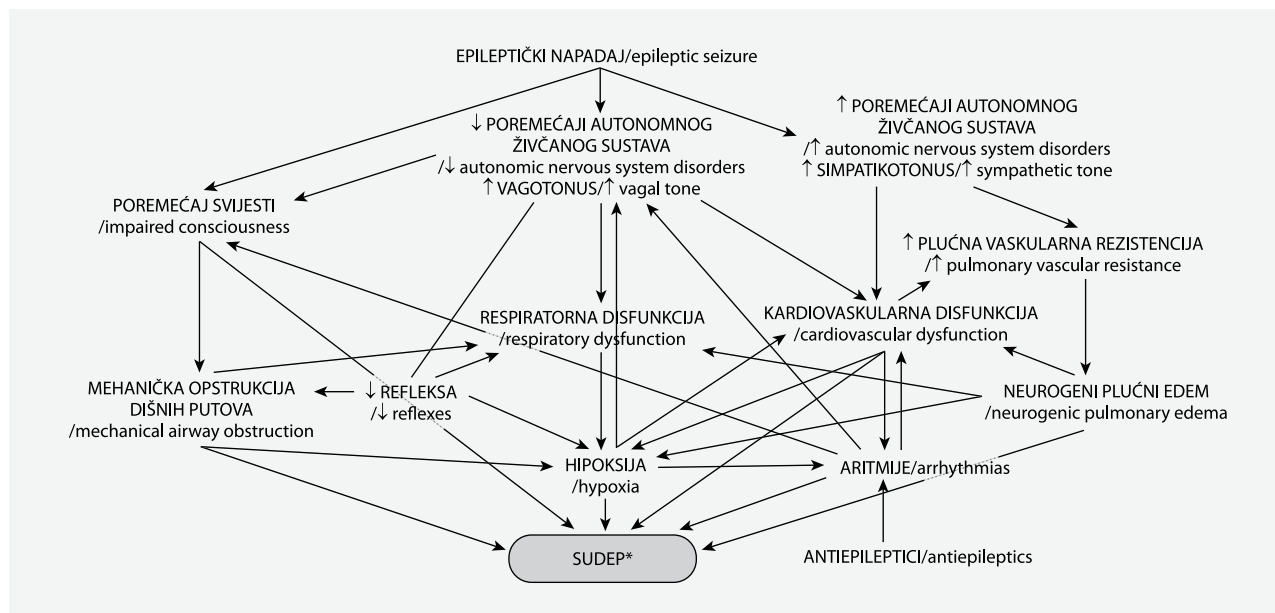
EPILEPTIČKI NAPADAJ/epileptic seizure

↓ POREMEĆAJI AUTONOMNOG ŽIVČANOG SUSTAVA /↓ autonomic nervous system disorders ↑ VAGOTONUS/↑ vagal tone

↑ POREMEĆAJI AUTONOMNOG ŽIVČANOG SUSTAVA /↑ autonomic nervous system disorders ↑ SIMPATIKOTONUS/↑ sympathetic tone

POREMEĆAJ SVIJESTI /impaired consciousness

↑ PLUĆNA VASKULARNA REZISTENCIJA /↑ pulmonary vascular resistance

RESPIRATORNA DISFUNKCIJA /respiratory dysfunction

KARDIOVASKULARNA DISFUNKCIJA /cardiovascular dysfunction

MEHANIČKA OPSTRUKCIJA DIŠNIH PUTOVA /mechanical airway obstruction

↓ REFLEKSA /↓ reflexes

NEUROGENI PLUĆNI EDEM /neurogenic pulmonary edema

HIPOKSIJA /hypoxia

ARITMIJE/arrhythmias

SUDEP*

ANTIEPILEPTICI/antiepileptics